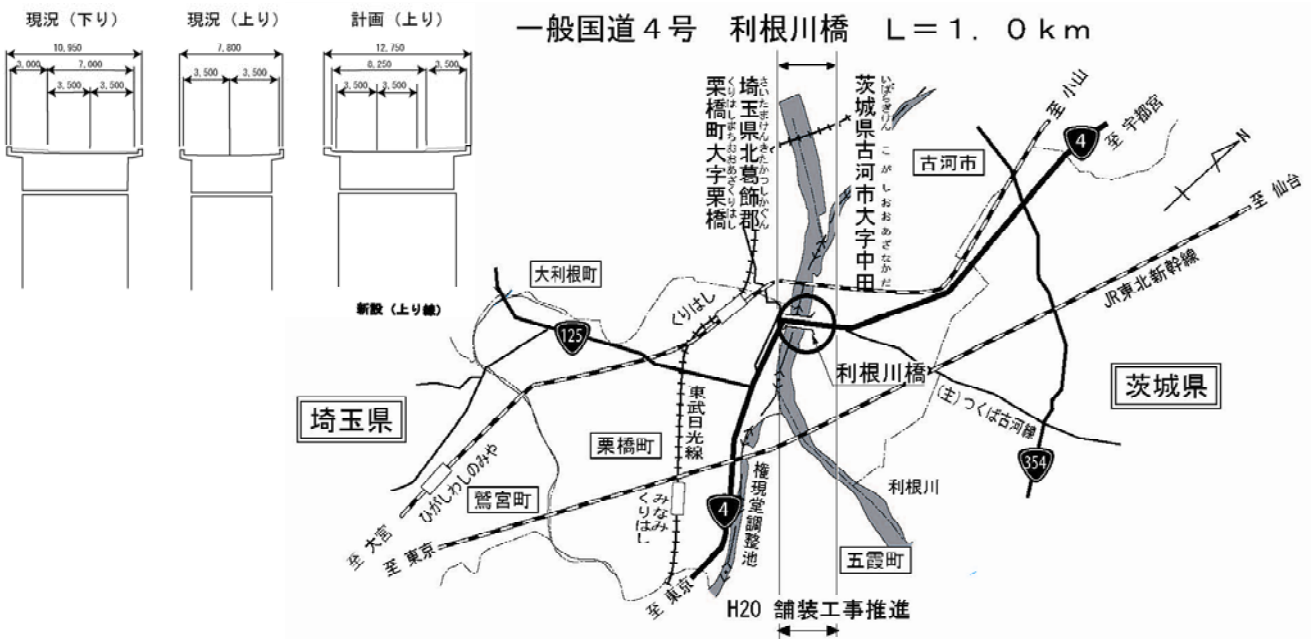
現況（下り）　現況（上り）　計画（上り）

10,950
3,000
7,000
3,500
3,500

7,800
3,500
3,500

12,750
8,250
3,500
3,500
3,500

新設（上り線）

一般国道４号　利根川橋　L＝１．０km

埼玉県北葛飾郡栗橋町大字栗橋
さいたまけんきたかつしかぐんくりはしまちおおあざくりはし

茨城県古河市大字中田
いばらきけんこがしおおあざなかだ

古河市
至 小山
至 宇都宮
4
N
至 仙台
JR東北新幹線
大利根町
くりはし
125
利根川橋
茨城県
(主) つくば古河線
埼玉県
東武日光線
栗橋町
権現堂調整池
354
利根川
ひがしわしのみや
鷲宮町
みなみくりはし
4
至 大宮
至 東京
至 東京
五霞町
H20 舗装工事推進